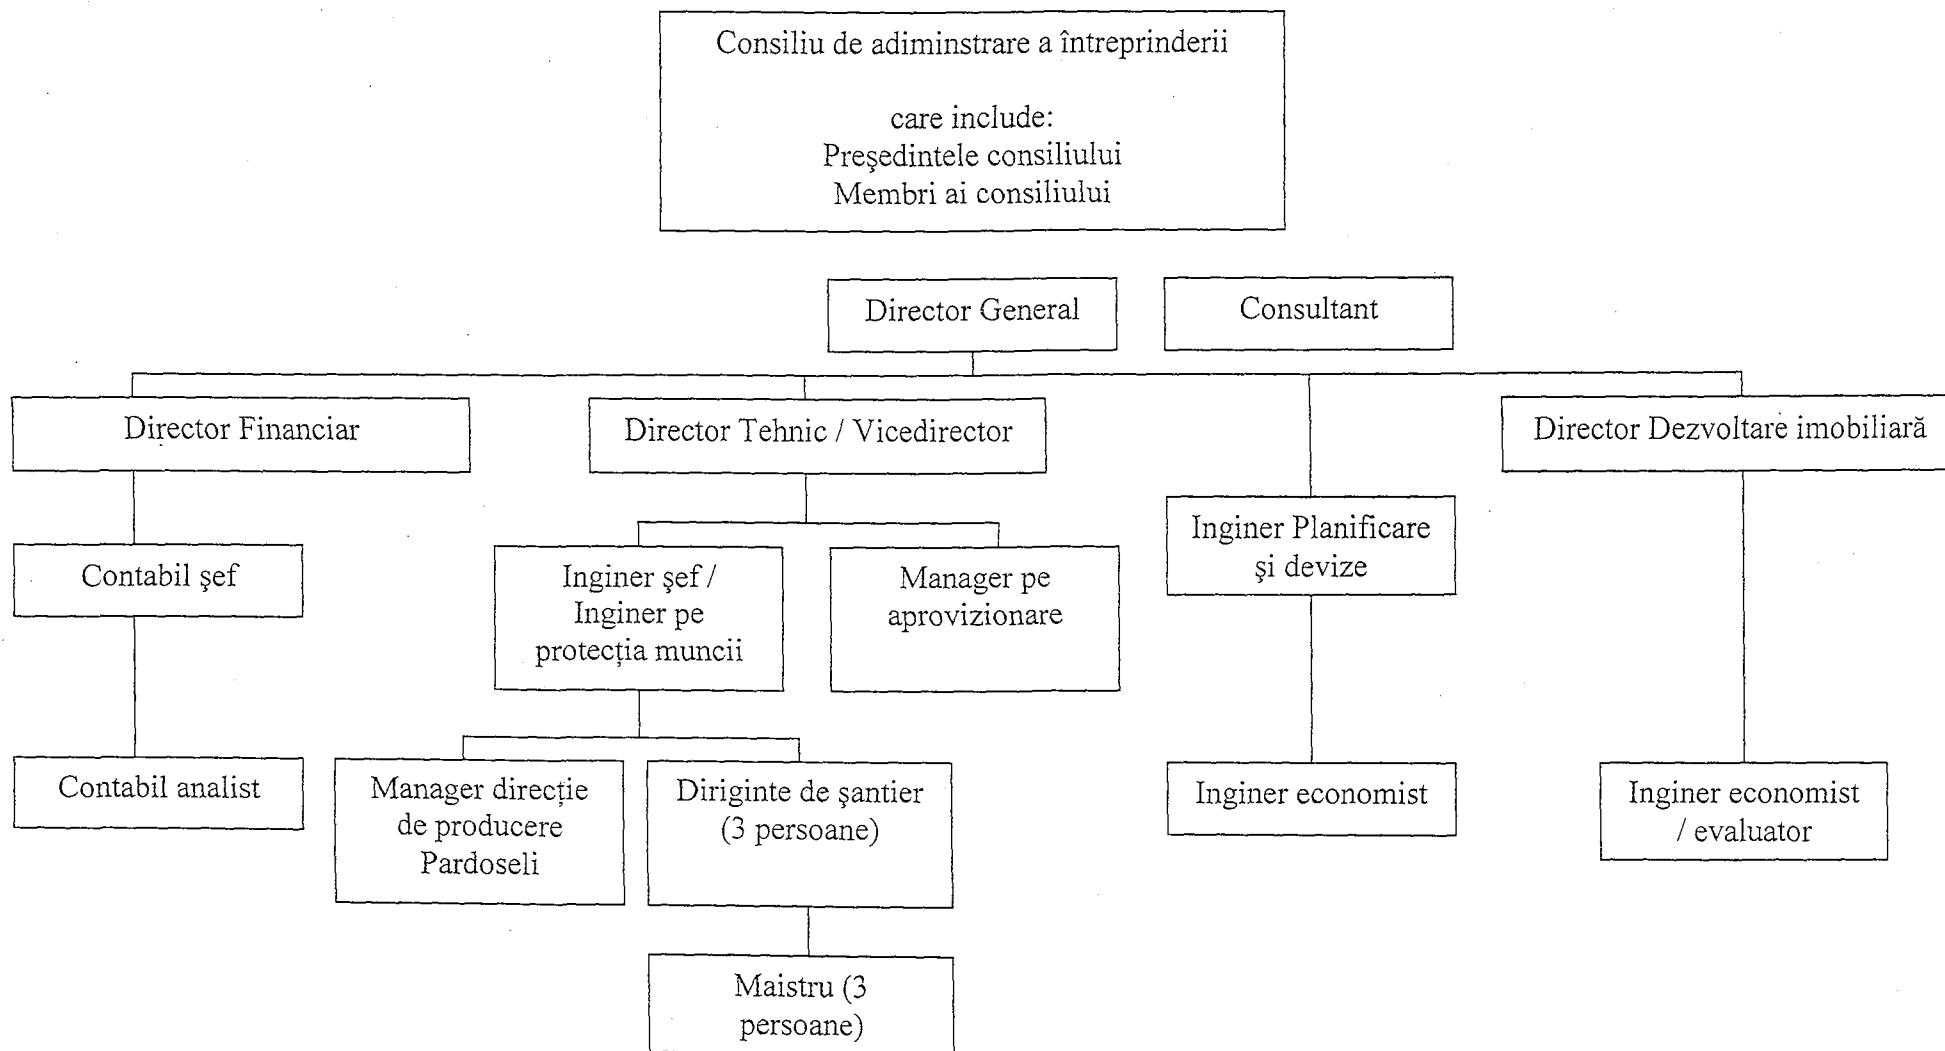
Consiliu de adiminstrare a întreprinderii

care include:
Preşedintele consiliului
Membri ai consiliului

Director General

Consultant

Director Financiar

Director Tehnic / Vicedirector

Director Dezvoltare imobiliară

Contabil şef

Inginer şef / Inginer pe protecţia muncii

Manager pe aprovizionare

Inginer Planificare şi devize

Contabil analist

Manager direcţie de producere Pardoseli

Diriginte de şantier (3 persoane)

Inginer economist

Inginer economist / evaluator

Maistru (3 persoane)